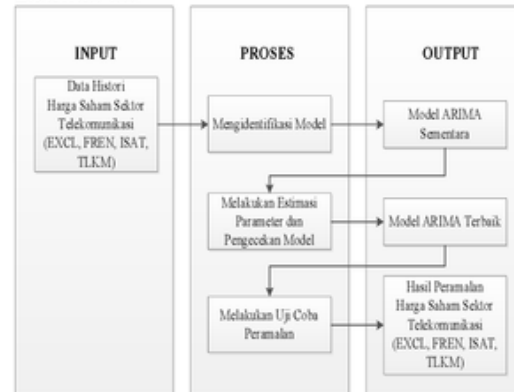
INPUT

Data Histori Harga Saham Sektor Telekomunikasi (EXCL, FREN, ISAT, TLKM)

PROSES

Mengidentifikasi Model

Melakukan Estimasi Parameter dan Pengecekan Model

Melakukan Uji Coba Peramalan

OUTPUT

Model ARIMA Sementara

Model ARIMA Terbaik

Hasil Peramalan Harga Saham Sektor Telekomunikasi (EXCL, FREN, ISAT, TLKM)